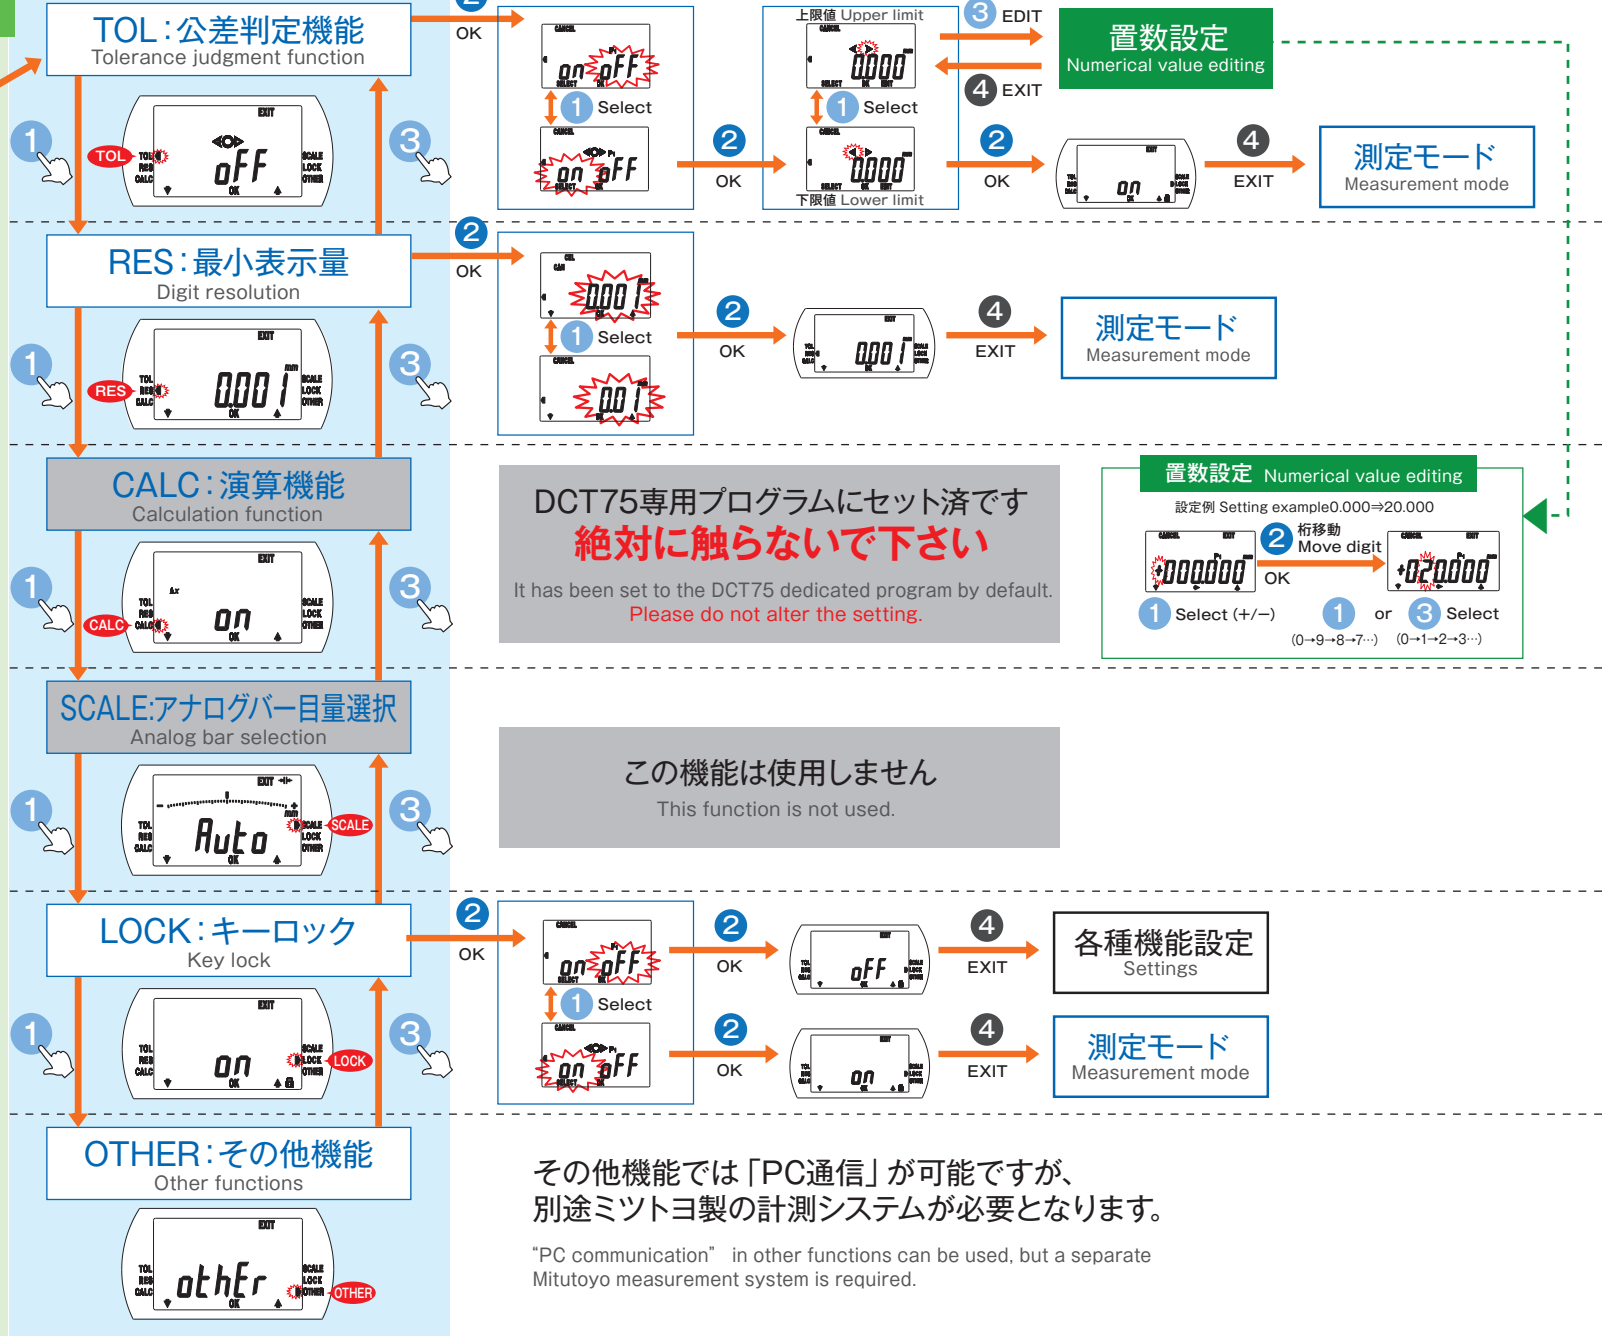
TOL：公差判定機能
Tolerance judgment function

EXIT
TOL
RES
CALC
oFF
OK
SCALE
LOCK
OTHER

1
3

2
OK

on oFF
1 Select
on oFF

2
OK

上限値 Upper limit
0000
1 Select
0000
下限値 Lower limit

3 EDIT
4 EXIT

置数設定
Numerical value editing

2
OK

on

4
EXIT

測定モード
Measurement mode

RES：最小表示量
Digit resolution

EXIT
RES
0.001
OK

1
3

2
OK

0.001
1 Select
0.01

2
OK

0.001

4
EXIT

測定モード
Measurement mode

CALC：演算機能
Calculation function

EXIT
CALC
on
OK

1
3

DCT75専用プログラムにセット済です
絶対に触らないで下さい
It has been set to the DCT75 dedicated program by default.
Please do not alter the setting.

置数設定 Numerical value editing
設定例 Setting example0.000⇒20.000
2 桁移動 Move digit
OK
1 Select (+/−)
1 or 3 Select
(0→9→8→7···) (0→1→2→3···)

SCALE:アナログバー目量選択
Analog bar selection

EXIT
Auto
SCALE
OK

1
3

この機能は使用しません
This function is not used.

LOCK：キーロック
Key lock

EXIT
on
LOCK
OK

1
3

2
OK

on oFF
1 Select
on oFF

2
OK
oFF
4
EXIT
各種機能設定
Settings

2
OK
on
4
EXIT
測定モード
Measurement mode

OTHER：その他機能
Other functions

EXIT
othEr
OTHER
OK

その他機能では「PC通信」が可能ですが、
別途ミツトヨ製の計測システムが必要となります。
“PC communication” in other functions can be used, but a separate Mitutoyo measurement system is required.